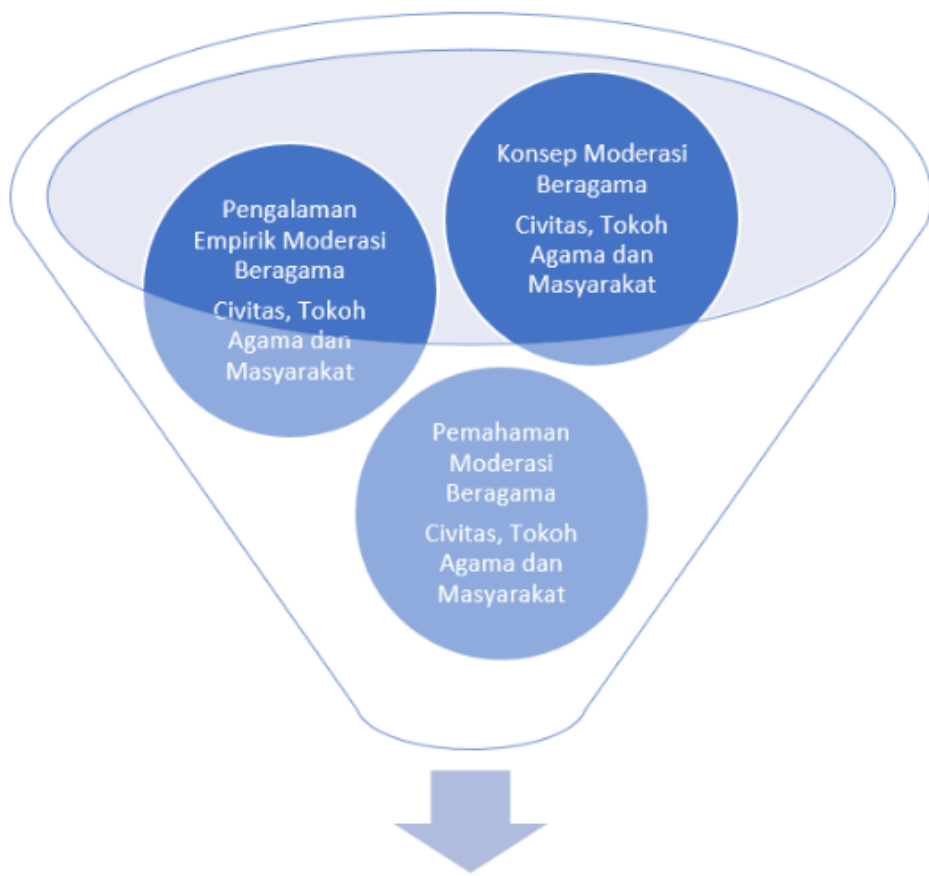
Konsep Moderasi Beragama

Civitas, Tokoh Agama dan Masyarakat

Pengalaman Empirik Moderasi Beragama

Civitas, Tokoh Agama dan Masyarakat

Pemahaman Moderasi Beragama

Civitas, Tokoh Agama dan Masyarakat